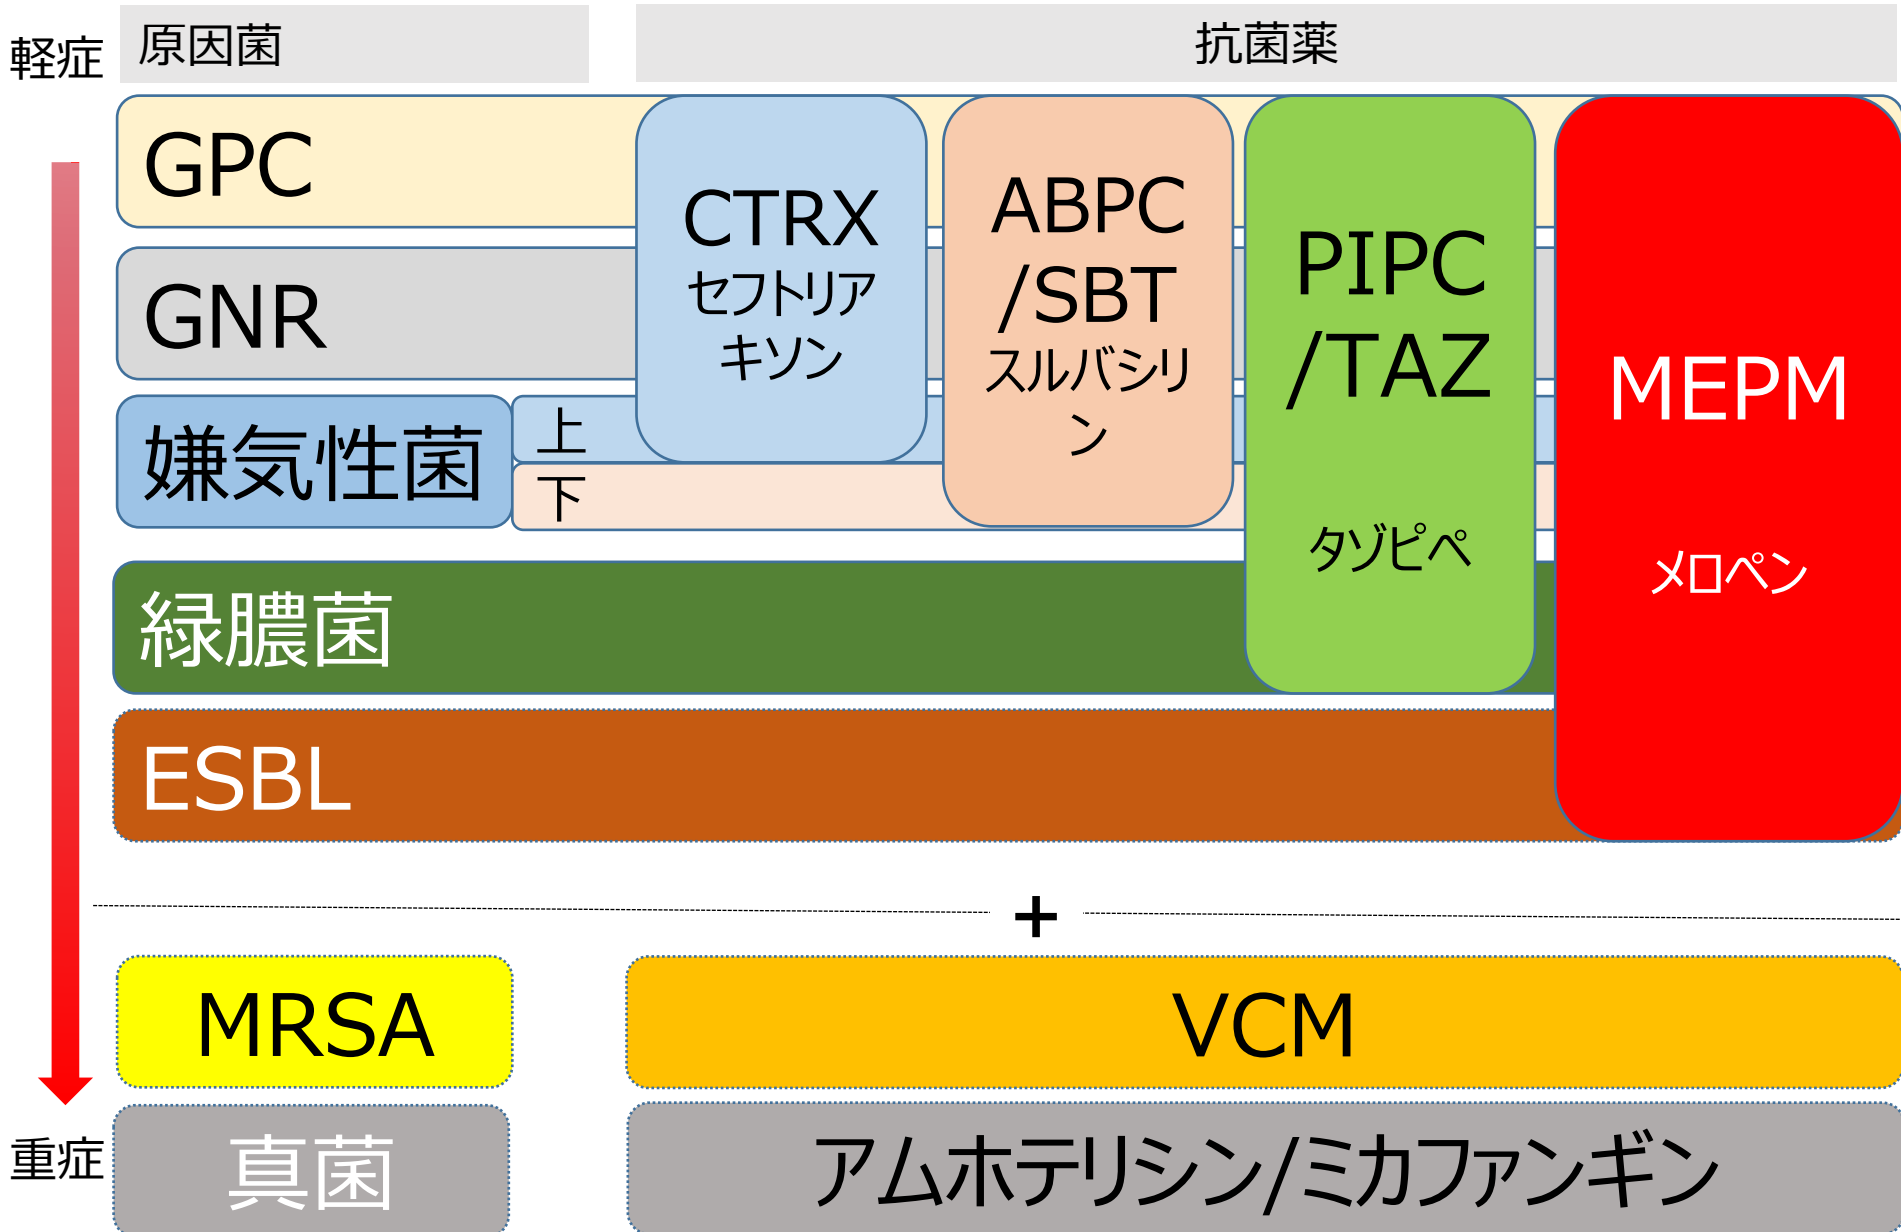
軽症

原因菌

抗菌薬

GPC

GNR

嫌気性菌

上

下

CTRX
セフトリアキソン

ABPC
/SBT
スルバシリン

PIPC
/TAZ
タゾピペ

MEPM
メロペン

緑膿菌

ESBL

+

MRSA

VCM

重症

真菌

アムホテリシン/ミカファンギン